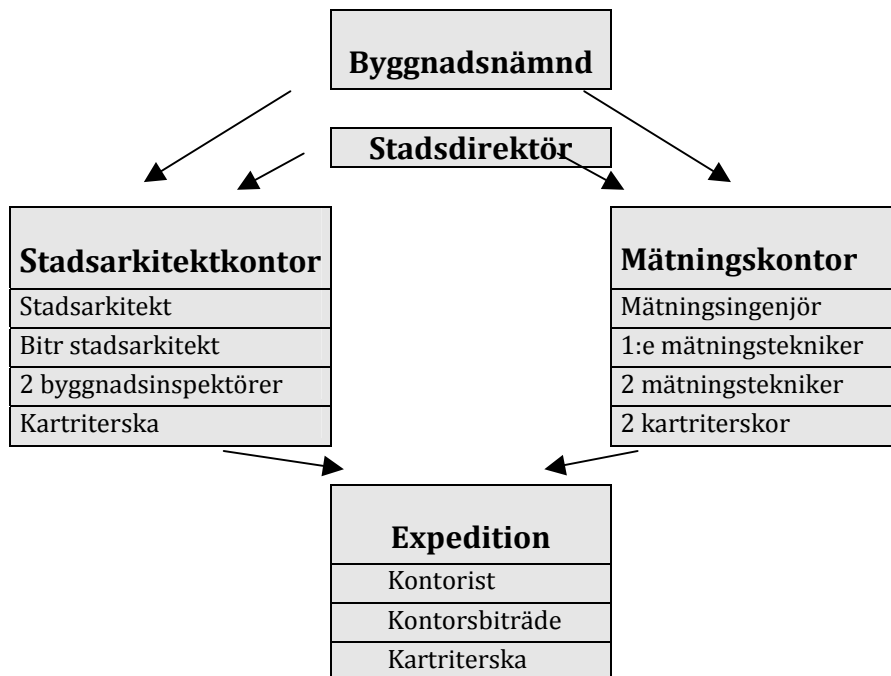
Byggnadsnämnd

Stadsdirektör

Stadsarkitektkontor
Stadsarkitekt
Bitr stadsarkitekt
2 byggnadsinspektörer
Kartriterska

Mätningskontor
Mätningsingenjör
1:e mätningstekniker
2 mätningstekniker
2 kartriterskor

Expedition
Kontorist
Kontorsbiträde
Kartriterska